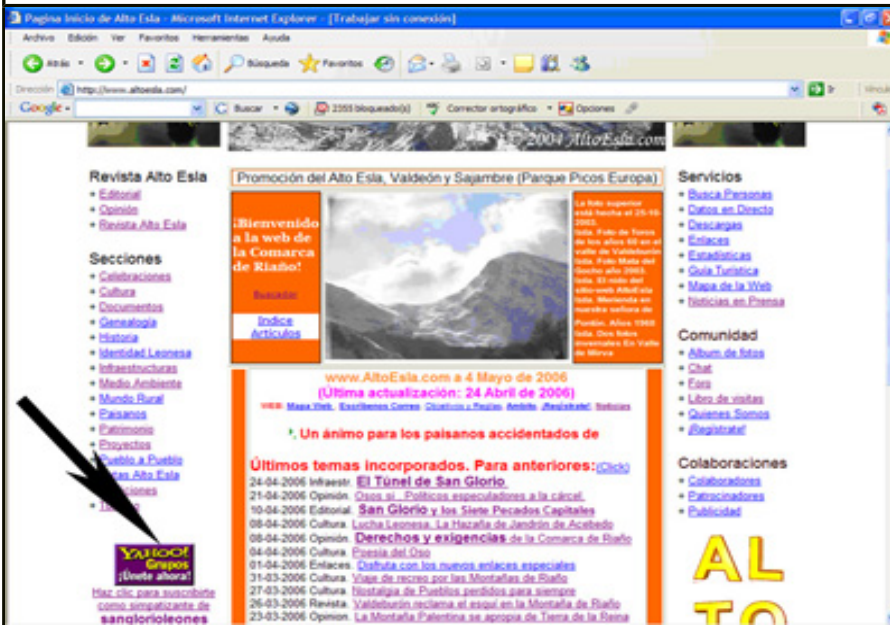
Pagina Inicio de Alto Esla - Microsoft Internet Explorer - [Trabajar sin conexión]

Archivo Edición Ver Favoritos Herramientas Ayuda

Atrás Búsqueda Favoritos

Dirección http://www.altoesla.com/ Ir Vínculos

Google - Buscar 2355 bloqueado(s) Corrector ortográfico Opciones

2004 AltoEsla.com

Revista Alto Esla
Editorial
Opinión
Revista Alto Esla

Secciones
Celebraciones
Cultura
Documentos
Genealogía
Historia
Identidad Leonesa
Infraestructuras
Medio Ambiente
Mundo Rural
Paisanos
Patrimonio
Proyectos
Pueblo a Pueblo
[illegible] Alto Esla
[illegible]
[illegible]

YAHOO! Grupos ¡Únete ahora!
Haz clic para suscribirte como simpatizante de
sanglorioleones

Promoción del Alto Esla, Valdeón y Sajambre (Parque Picos Europa)

¡Bienvenido a la web de la Comarca de Riaño!

Buscador

Indice Artículos

La foto superior está hecha el 25-10-2003. Izda. Foto de Toros de los años 60 en el valle de Valdeburón Izda. Foto Mata del Gocho año 2003. Izda. El nodo del sitio-web AltoEsla Izda. Merienda en nuestra señora de Pardón. Años 1960 Izda. Dos fotos invernales En Valle de Mirva

www.AltoEsla.com a 4 Mayo de 2006
(Última actualización: 24 Abril de 2006)
WEB: Mapa Web Escríbenos Correo Objetivos y Reglas Ámbito ¡Regístrate! Noticias

Un ánimo para los paisanos accidentados de

Últimos temas incorporados. Para anteriores:(Click)
24-04-2006 Infraestr. El Túnel de San Glorio
21-04-2006 Opinión. Osos sí , Políticos especuladores a la cárcel.
10-04-2006 Editorial. San Glorio y los Siete Pecados Capitales
08-04-2006 Cultura. Lucha Leonesa. La Hazaña de Jandrón de Acebedo
08-04-2006 Opinión. Derechos y exigencias de la Comarca de Riaño
04-04-2006 Cultura. Poesía del Oso
01-04-2006 Enlaces. Disfruta con los nuevos enlaces especiales
31-03-2006 Cultura. Viaje de recreo por las Montañas de Riaño
27-03-2006 Cultura. Nostalgia de Pueblos perdidos para siempre
26-03-2006 Revista. Valdeburón reclama el esquí en la Montaña de Riaño
23-03-2006 Opinion. La Montaña Palentina se apropia de Tierra de la Reina

Servicios
Busca Personas
Datos en Directo
Descargas
Enlaces
Estadísticas
Guía Turística
Mapa de la Web
Noticias en Prensa

Comunidad
Álbum de fotos
Chat
Foro
Libro de visitas
Quienes Somos
¡Regístrate!

Colaboraciones
Colaboradores
Patrocinadores
Publicidad

AL
TO